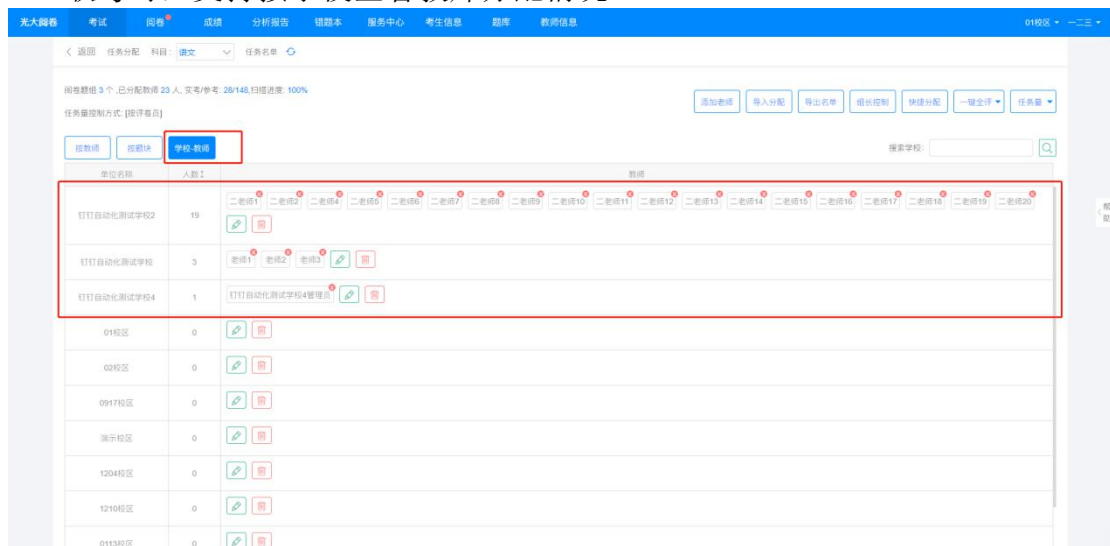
光大阅卷 考试 阅卷 成绩 分析报告 错题本 服务中心 考生信息 题库 教师信息 01校区 ▾ 一二三 ▾

〈 返回 任务分配 科目: 语文 ▾ 任务名单

阅卷题组 3 个 ,已分配教师 23 人, 实考/参考: 28/148,扫描进度: 100%

任务量控制方式: [按评卷员]

添加老师 导入分配 导出名单 组长控制 快捷分配 一键全评 ▾ 任务量 ▾

按教师 按题块 学校-教师

搜索学校:

| 单位名称 | 人数 | 教师 |
|---|---|---|
| 钉钉自动化测试学校2 | 19 | 二老师1 二老师2 二老师4 二老师5 二老师6 二老师7 二老师8 二老师9 二老师10 二老师11 二老师12 二老师13 二老师14 二老师15 二老师16 二老师17 二老师18 二老师19 二老师20 |
| 钉钉自动化测试学校 | 3 | 老师1 老师2 老师3 |
| 钉钉自动化测试学校4 | 1 | 钉钉自动化测试学校4管理员 |
| 01校区 | 0 | |
| 02校区 | 0 | |
| 0917校区 | 0 | |
| 演示校区 | 0 | |
| 1204校区 | 0 | |
| 1210校区 | 0 | |
| 0113校区 | 0 | |